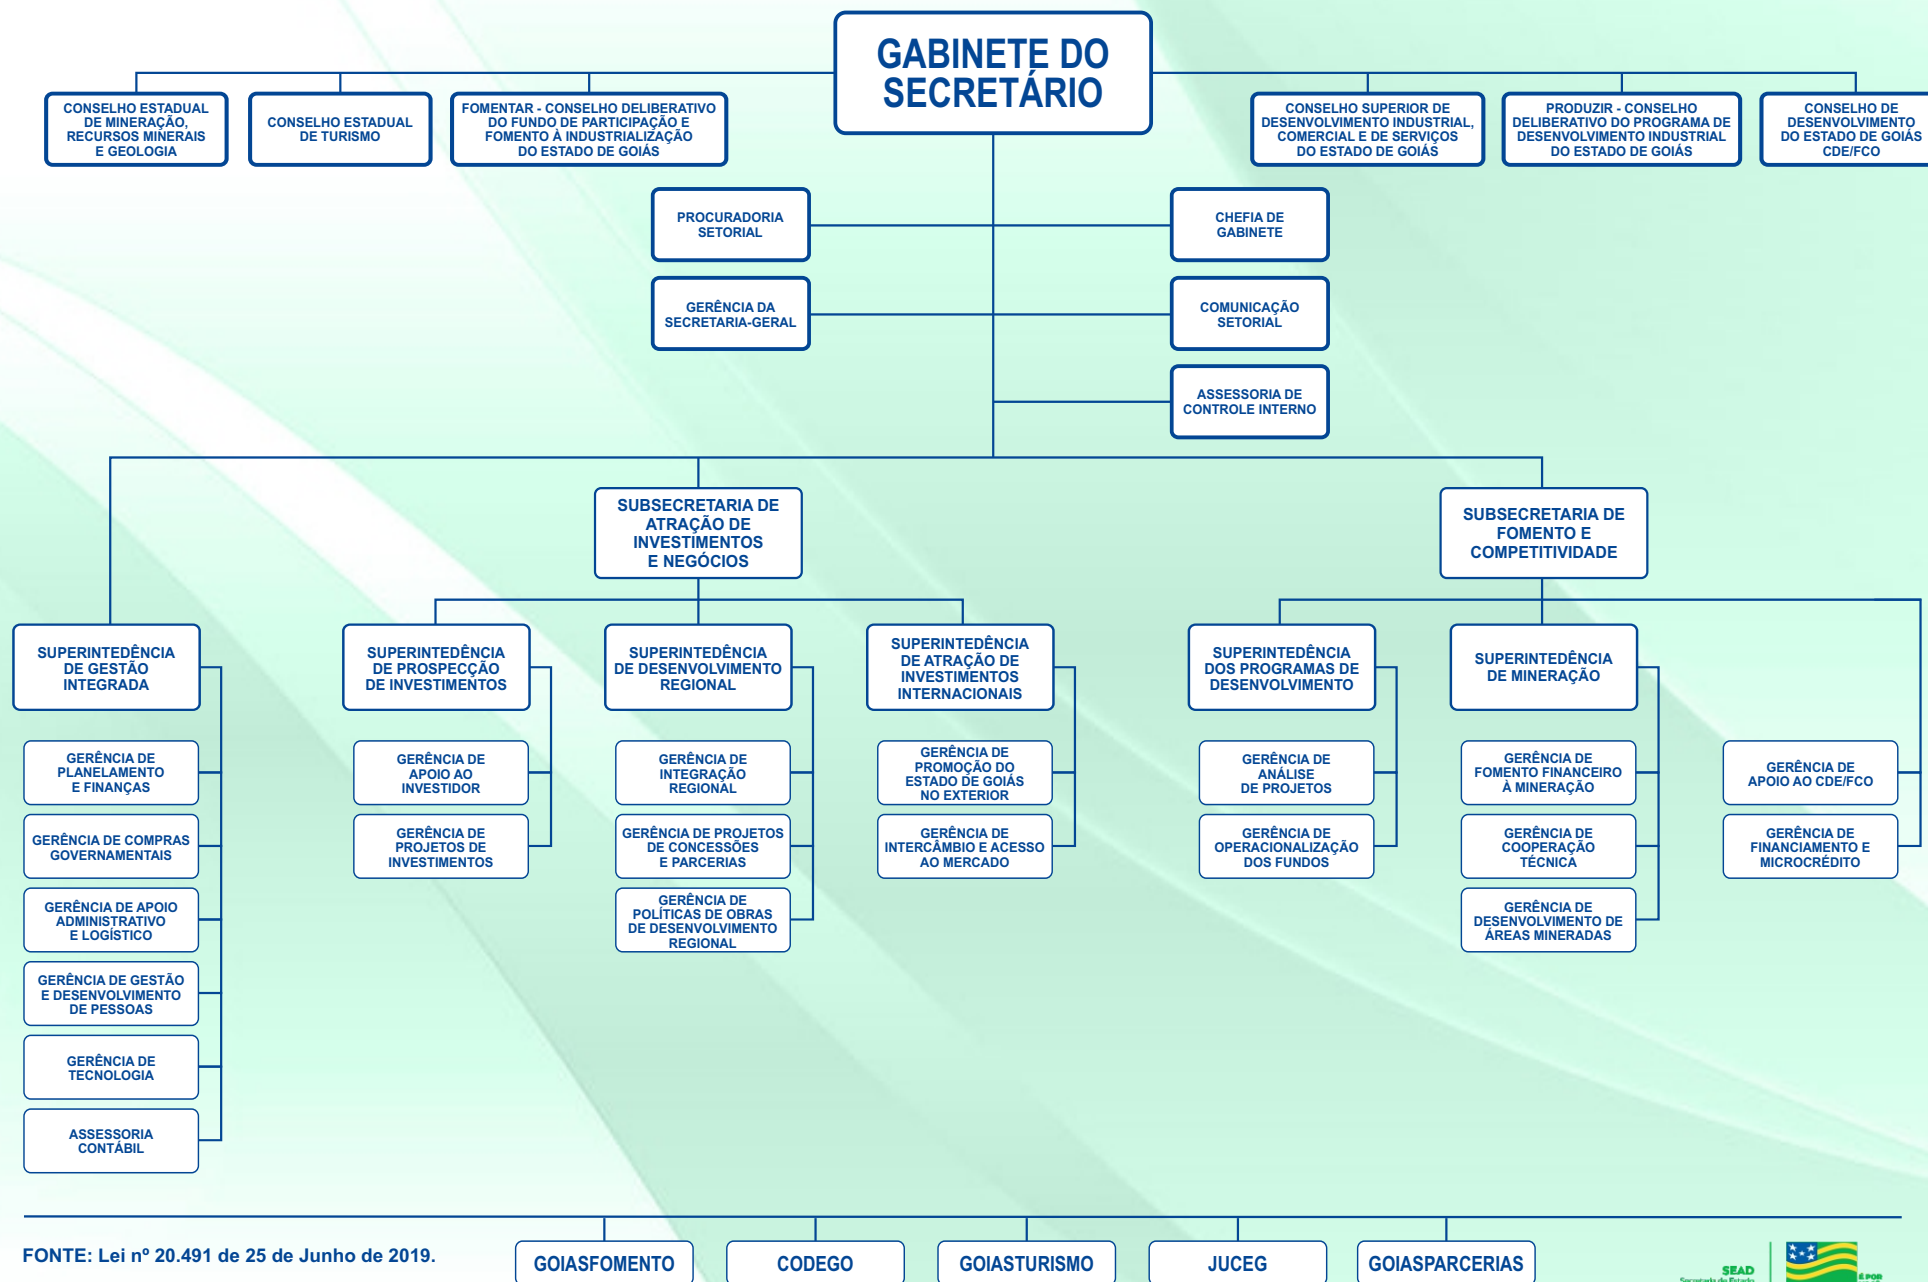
GABINETE DO SECRETÁRIO

CONSELHO ESTADUAL DE MINERAÇÃO, RECURSOS MINERAIS E GEOLOGIA

CONSELHO ESTADUAL DE TURISMO

FOMENTAR - CONSELHO DELIBERATIVO DO FUNDO DE PARTICIPAÇÃO E FOMENTO À INDUSTRIALIZAÇÃO DO ESTADO DE GOIÁS

CONSELHO SUPERIOR DE DESENVOLVIMENTO INDUSTRIAL, COMERCIAL E DE SERVIÇOS DO ESTADO DE GOIÁS

PRODUZIR - CONSELHO DELIBERATIVO DO PROGRAMA DE DESENVOLVIMENTO INDUSTRIAL DO ESTADO DE GOIÁS

CONSELHO DE DESENVOLVIMENTO DO ESTADO DE GOIÁS CDE/FCO

PROCURADORIA SETORIAL

CHEFIA DE GABINETE

GERÊNCIA DA SECRETARIA-GERAL

COMUNICAÇÃO SETORIAL

ASSESSORIA DE CONTROLE INTERNO

SUBSECRETARIA DE ATRAÇÃO DE INVESTIMENTOS E NEGÓCIOS

SUBSECRETARIA DE FOMENTO E COMPETITIVIDADE

SUPERINTEDÊNCIA DE GESTÃO INTEGRADA

GERÊNCIA DE PLANELAMENTO E FINANÇAS

GERÊNCIA DE COMPRAS GOVERNAMENTAIS

GERÊNCIA DE APOIO ADMINISTRATIVO E LOGÍSTICO

GERÊNCIA DE GESTÃO E DESENVOLVIMENTO DE PESSOAS

GERÊNCIA DE TECNOLOGIA

ASSESSORIA CONTÁBIL

SUPERINTEDÊNCIA DE PROSPECÇÃO DE INVESTIMENTOS

GERÊNCIA DE APOIO AO INVESTIDOR

GERÊNCIA DE PROJETOS DE INVESTIMENTOS

SUPERINTEDÊNCIA DE DESENVOLVIMENTO REGIONAL

GERÊNCIA DE INTEGRAÇÃO REGIONAL

GERÊNCIA DE PROJETOS DE CONCESSÕES E PARCERIAS

GERÊNCIA DE POLÍTICAS DE OBRAS DE DESENVOLVIMENTO REGIONAL

SUPERINTEDÊNCIA DE ATRAÇÃO DE INVESTIMENTOS INTERNACIONAIS

GERÊNCIA DE PROMOÇÃO DO ESTADO DE GOIÁS NO EXTERIOR

GERÊNCIA DE INTERCÂMBIO E ACESSO AO MERCADO

SUPERINTEDÊNCIA DOS PROGRAMAS DE DESENVOLVIMENTO

GERÊNCIA DE ANÁLISE DE PROJETOS

GERÊNCIA DE OPERACIONALIZAÇÃO DOS FUNDOS

SUPERINTEDÊNCIA DE MINERAÇÃO

GERÊNCIA DE FOMENTO FINANCEIRO À MINERAÇÃO

GERÊNCIA DE COOPERAÇÃO TÉCNICA

GERÊNCIA DE DESENVOLVIMENTO DE ÁREAS MINERADAS

GERÊNCIA DE APOIO AO CDE/FCO

GERÊNCIA DE FINANCIAMENTO E MICROCRÉDITO

FONTE: Lei nº 20.491 de 25 de Junho de 2019.

GOIASFOMENTO

CODEGO

GOIASTURISMO

JUCEG

GOIASPARCERIAS

SEAD
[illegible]